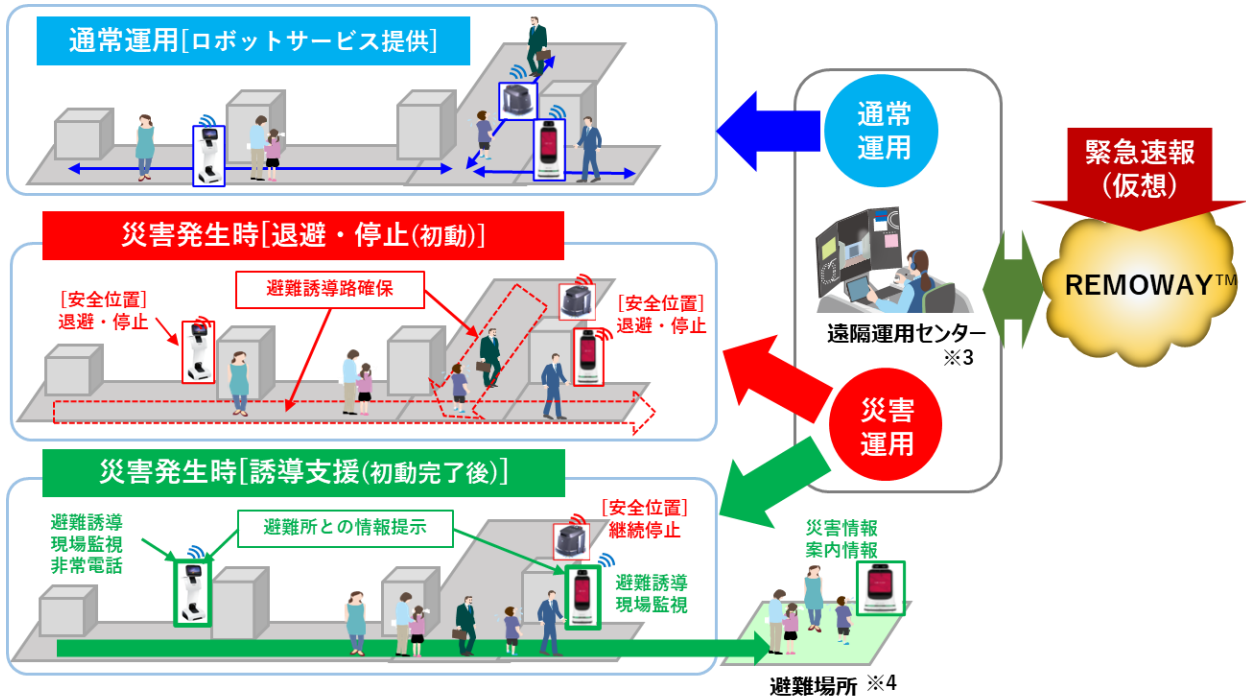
通常運用[ロボットサービス提供]

通常運用

緊急速報(仮想)

REMOWAY™

遠隔運用センター ※3

災害発生時[退避・停止(初動)]

避難誘導路確保

[安全位置]退避・停止

[安全位置]退避・停止

災害運用

災害発生時[誘導支援(初動完了後)]

避難誘導 現場監視 非常電話

避難所との情報提示

[安全位置]継続停止

避難誘導 現場監視

災害情報 案内情報

避難場所 ※4